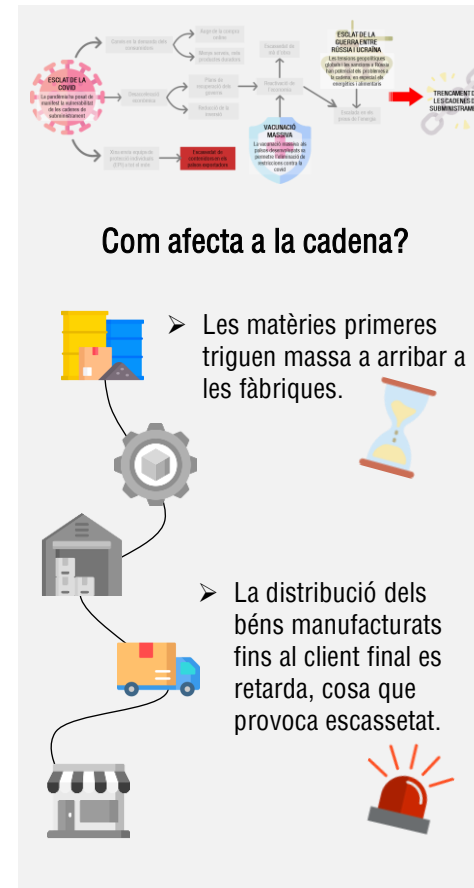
ESCLAT DE LA COVID
La pandèmia posa de manifest la vulnerabilitat de les cadenes de subministrament

ESCLAT DE LA GUERRA ENTRE RÚSSIA I UCRAÏNA
Les tensions geopolítiques globals i les sancions a Rússia han potenciat els problemes a la cadena, en especial els energètics i alimentaris

VACUNACIÓ MASSIVA
La vacunació massiva als països desenvolupats va permetre l'eliminació de restriccions contra la covid

Escassetat de material sanitari en els països emergents

TRENCAMENT DE LES CADENES DE SUBMINISTRAMENT

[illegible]

Com afecta a la cadena?

➢ Les matèries primeres triguen massa a arribar a les fàbriques.

➢ La distribució dels béns manufacturats fins al client final es retarda, cosa que provoca escassetat.